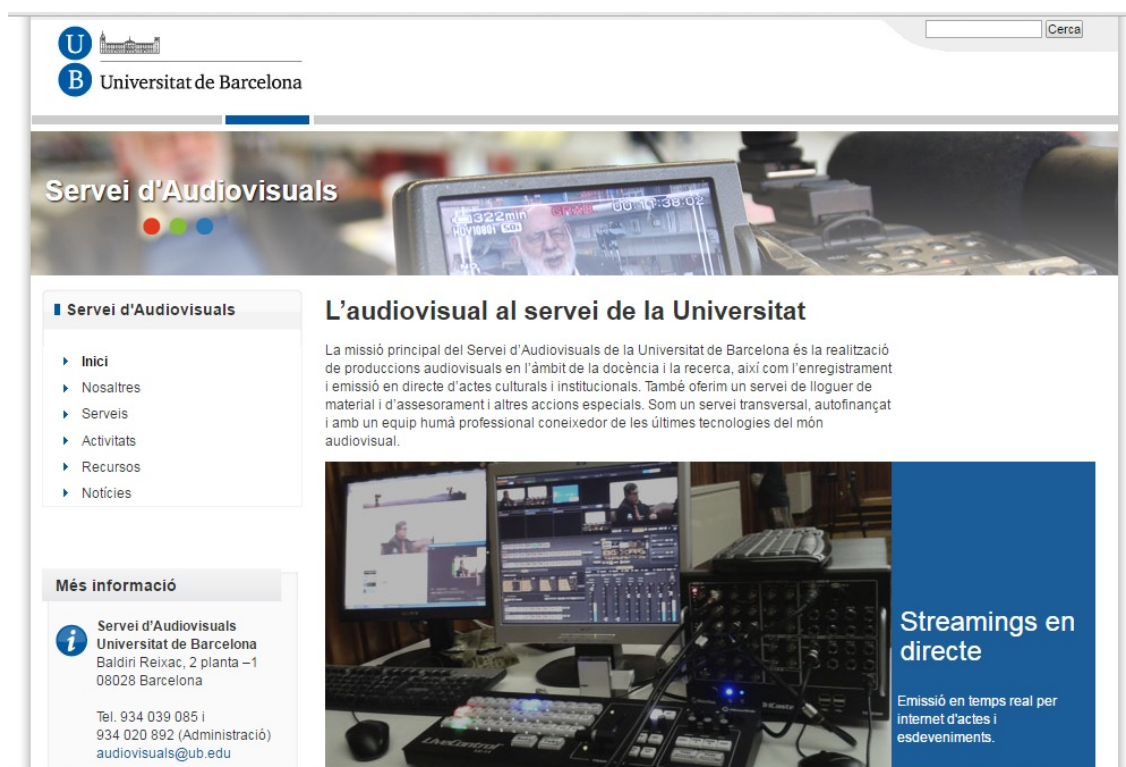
U
B Universitat de Barcelona

Cerca

Servei d'Audiovisuals

Servei d'Audiovisuals

Inici
Nosaltres
Serveis
Activitats
Recursos
Notícies

L'audiovisual al servei de la Universitat

La missió principal del Servei d'Audiovisuals de la Universitat de Barcelona és la realització de produccions audiovisuals en l'àmbit de la docència i la recerca, així com l'enregistrament i emissió en directe d'actes culturals i institucionals. També oferim un servei de lloguer de material i d'assessorament i altres accions especials. Som un servei transversal, autofinançat i amb un equip humà professional coneixedor de les últimes tecnologies del món audiovisual.

Streamings en directe

Emissió en temps real per internet d'actes i esdeveniments.

Més informació

Servei d'Audiovisuals
Universitat de Barcelona
Baldiri Reixac, 2 planta –1
08028 Barcelona

Tel. 934 039 085 i
934 020 892 (Administració)
audiovisuals@ub.edu